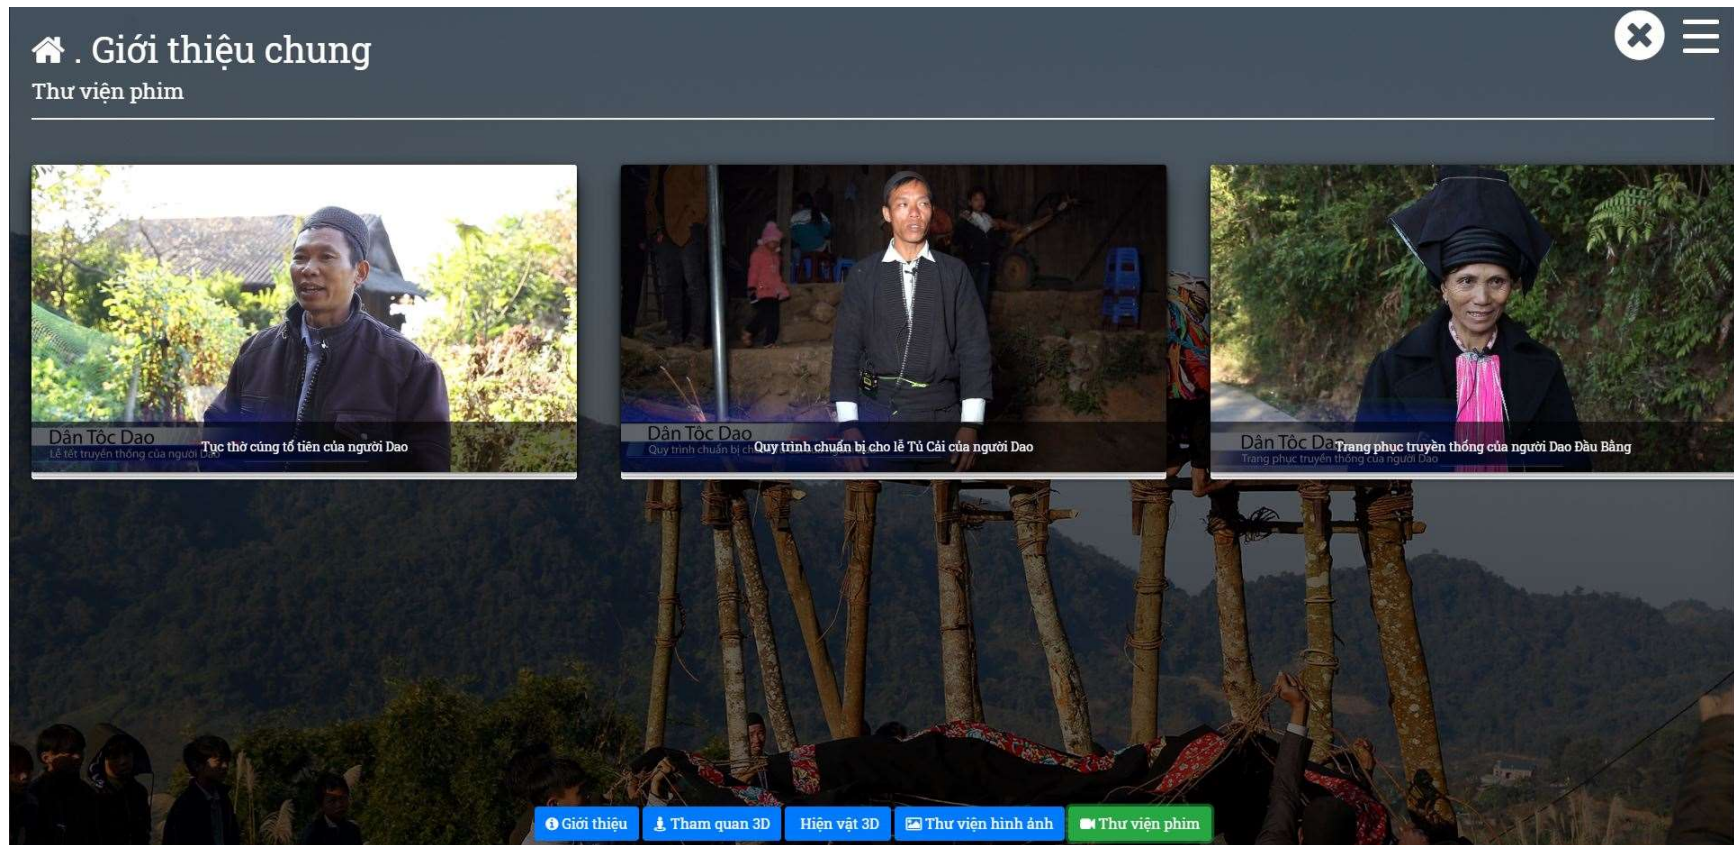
. Giới thiệu chung

Thư viện phim

Dân Tộc Dao
Lễ tết truyền thống của người Dao
Tục thờ cúng tổ tiên của người Dao

Dân Tộc Dao
Quy trình chuẩn bị ch
Quy trình chuẩn bị cho lễ Tủ Cải của người Dao

Dân Tộc Da
Trang phục truyền thống của người Dao
Trang phục truyền thống của người Dao Đầu Bằng

Giới thiệu | Tham quan 3D | Hiện vật 3D | Thư viện hình ảnh | Thư viện phim